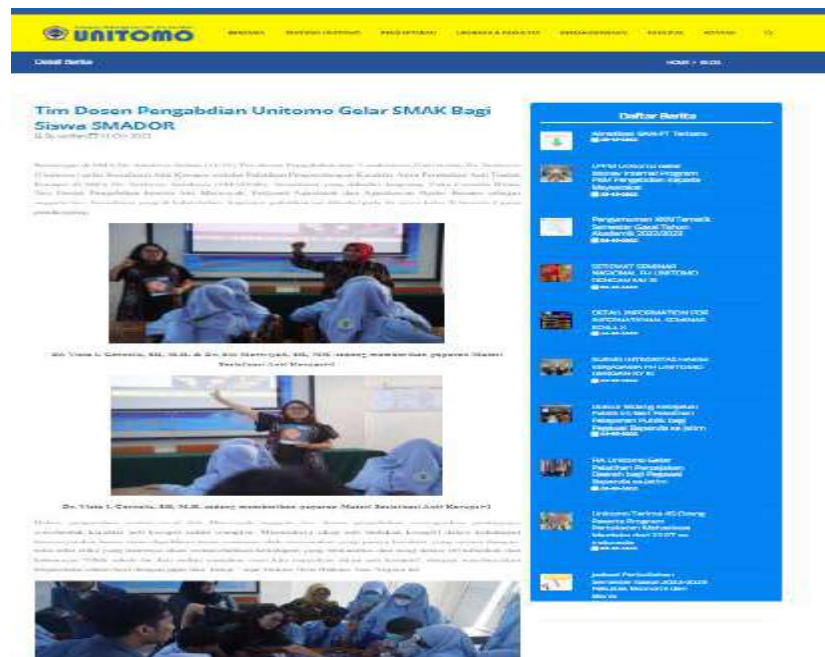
UNITOMO

Detail Berita

HOME > BLOG

Tim Dosen Pengabdian Unitomo Gelar SMAK Bagi Siswa SMADOR

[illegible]

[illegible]

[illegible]

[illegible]

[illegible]

Daftar Berita

Akreditasi SMA-FT Tersiaru
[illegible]

UPPM Unitomo Gelar Webinar Internet Program PKM Pengabdian kepada Masyarakat
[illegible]

Pengumuman KKN Tematik Semester Gasal Tahun Akademik 2022/2023
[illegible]

SERTIFIKAT SEMINAR NASIONAL FH UNITOMO
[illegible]

DETAIL INFORMATION FOR INTERNATIONAL SEMINAR
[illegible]

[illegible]

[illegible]

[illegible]

FH Unitomo Gelar Pelatihan Perancangan Daerah bagi Pegawai Bapenda se-Jatim
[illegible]

Unitomo Terima 40 Orang Peserta Program Pertukaran Mahasiswa
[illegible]

Jadwal Perkuliahan Semester Gasal 2022-2023
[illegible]